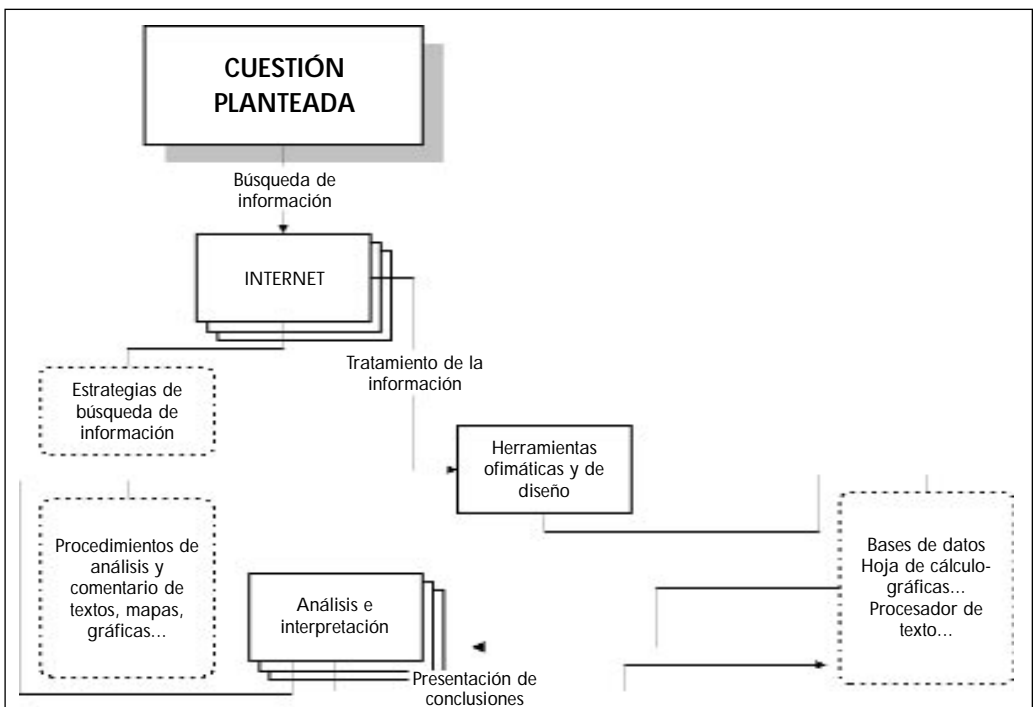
CUESTIÓN PLANTEADA

Búsqueda de información

INTERNET

Tratamiento de la información

Estrategias de búsqueda de información

Herramientas ofimáticas y de diseño

Procedimientos de análisis y comentario de textos, mapas, gráficas...

Bases de datos
Hoja de cálculo-gráficas...
Procesador de texto...

Análisis e interpretación

Presentación de conclusiones